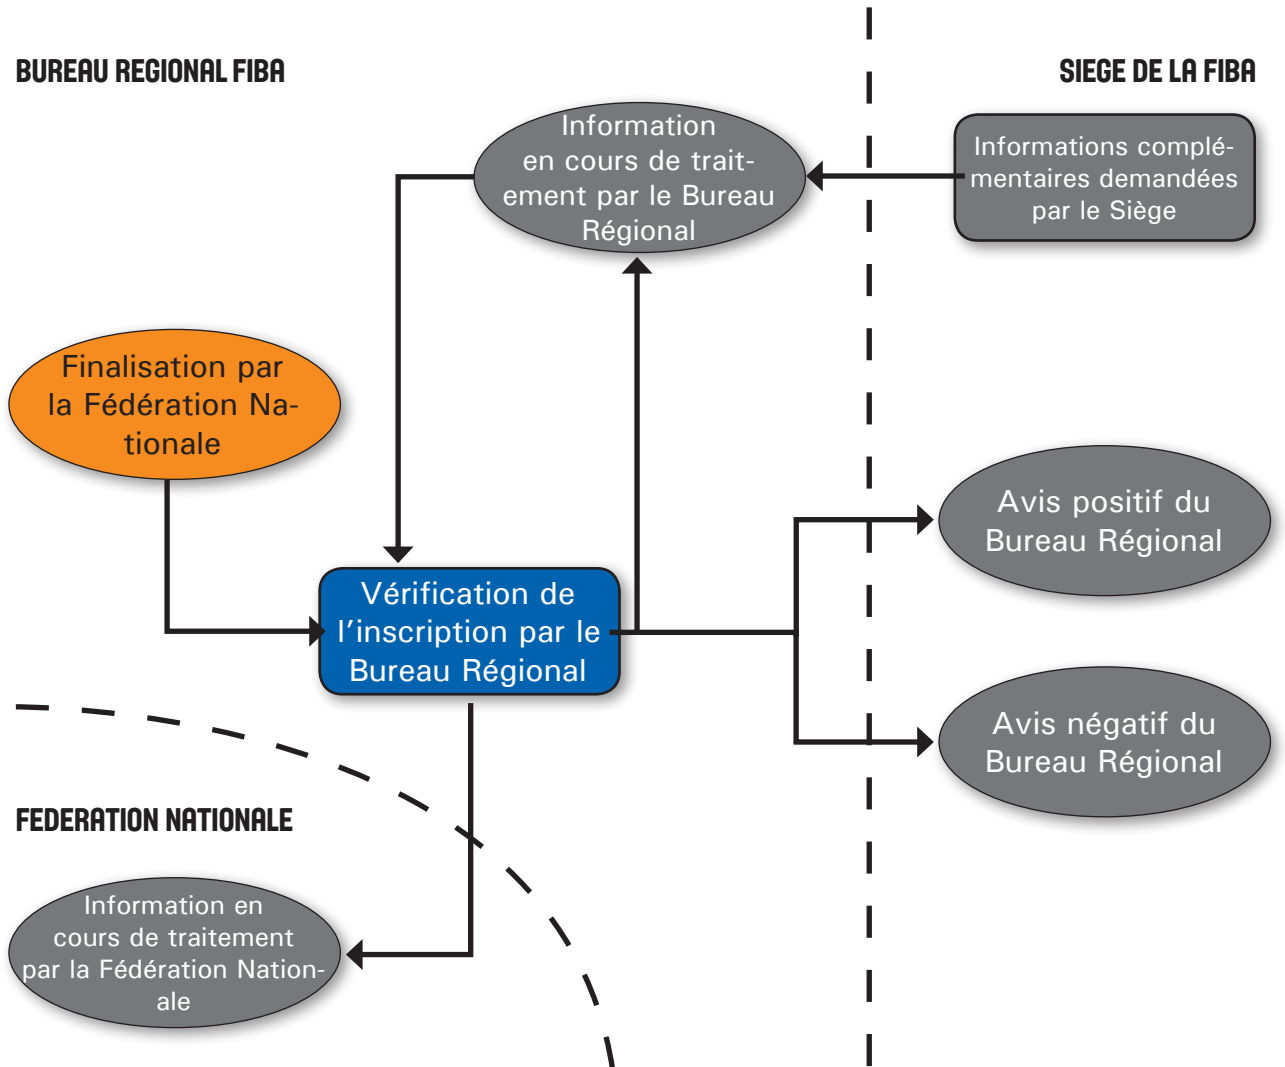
BUREAU REGIONAL FIBA

SIEGE DE LA FIBA

Information en cours de traitement par le Bureau Régional

Informations complémentaires demandées par le Siège

Finalisation par la Fédération Nationale

Vérification de l'inscription par le Bureau Régional

Avis positif du Bureau Régional

Avis négatif du Bureau Régional

FEDERATION NATIONALE

Information en cours de traitement par la Fédération Nationale